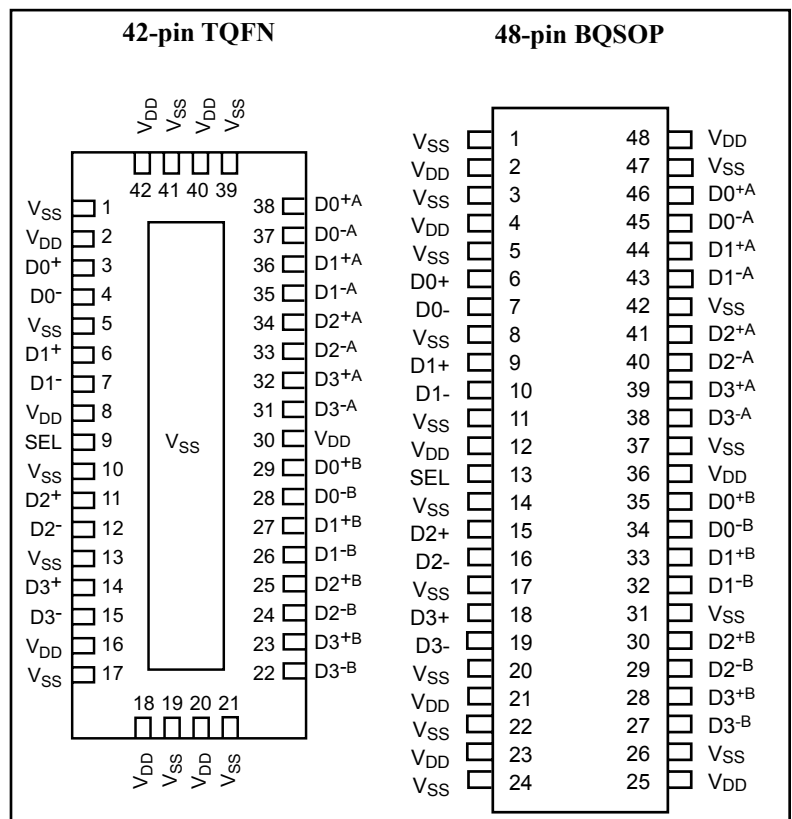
42-pin TQFN

48-pin BQSOP

$V_{DD}$ $V_{SS}$ $V_{DD}$ $V_{SS}$

42 41 40 39

$V_{SS}$ 1
$V_{DD}$ 2
$D0^{+}$ 3
$D0^{-}$ 4
$V_{SS}$ 5
$D1^{+}$ 6
$D1^{-}$ 7
$V_{DD}$ 8
SEL 9
$V_{SS}$ 10
$D2^{+}$ 11
$D2^{-}$ 12
$V_{SS}$ 13
$D3^{+}$ 14
$D3^{-}$ 15
$V_{DD}$ 16
$V_{SS}$ 17

$V_{SS}$

38 $D0^{+A}$
37 $D0^{-A}$
36 $D1^{+A}$
35 $D1^{-A}$
34 $D2^{+A}$
33 $D2^{-A}$
32 $D3^{+A}$
31 $D3^{-A}$
30 $V_{DD}$
29 $D0^{+B}$
28 $D0^{-B}$
27 $D1^{+B}$
26 $D1^{-B}$
25 $D2^{+B}$
24 $D2^{-B}$
23 $D3^{+B}$
22 $D3^{-B}$

18 19 20 21

$V_{DD}$ $V_{SS}$ $V_{DD}$ $V_{SS}$

$V_{SS}$ 1
$V_{DD}$ 2
$V_{SS}$ 3
$V_{DD}$ 4
$V_{SS}$ 5
D0+ 6
D0- 7
$V_{SS}$ 8
D1+ 9
D1- 10
$V_{SS}$ 11
$V_{DD}$ 12
SEL 13
$V_{SS}$ 14
D2+ 15
D2- 16
$V_{SS}$ 17
D3+ 18
D3- 19
$V_{SS}$ 20
$V_{DD}$ 21
$V_{SS}$ 22
$V_{DD}$ 23
$V_{SS}$ 24

48 $V_{DD}$
47 $V_{SS}$
46 $D0^{+A}$
45 $D0^{-A}$
44 $D1^{+A}$
43 $D1^{-A}$
42 $V_{SS}$
41 $D2^{+A}$
40 $D2^{-A}$
39 $D3^{+A}$
38 $D3^{-A}$
37 $V_{SS}$
36 $V_{DD}$
35 $D0^{+B}$
34 $D0^{-B}$
33 $D1^{+B}$
32 $D1^{-B}$
31 $V_{SS}$
30 $D2^{+B}$
29 $D2^{-B}$
28 $D3^{+B}$
27 $D3^{-B}$
26 $V_{SS}$
25 $V_{DD}$